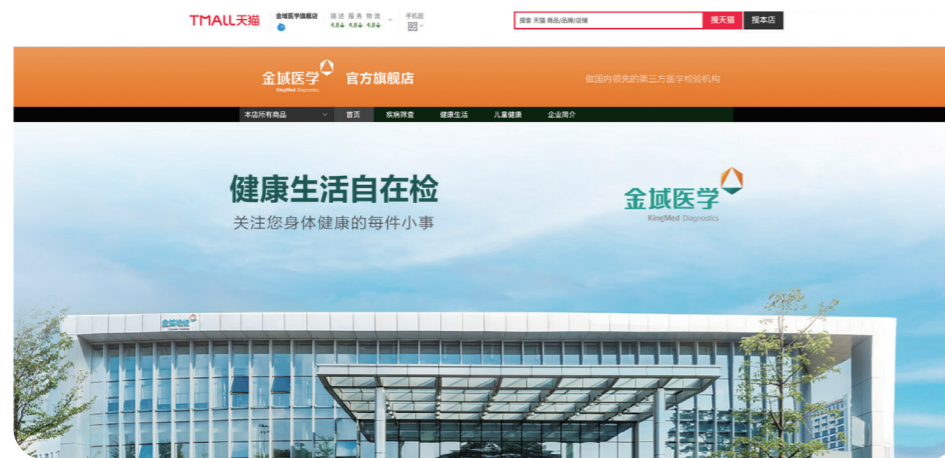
TMALL天猫

金域医学旗舰店

描述 服务 物流
4.8 4.8 4.8

手机逛

搜索 天猫 商品/品牌/店铺

搜天猫

搜本店

金域医学
KingMed Diagnostics

官方旗舰店

做国内领先的第三方医学检验机构

本店所有商品

首页

疾病筛查

健康生活

儿童健康

企业简介

健康生活自在检

关注您身体健康的每件小事

金域医学
KingMed Diagnostics

金域检验